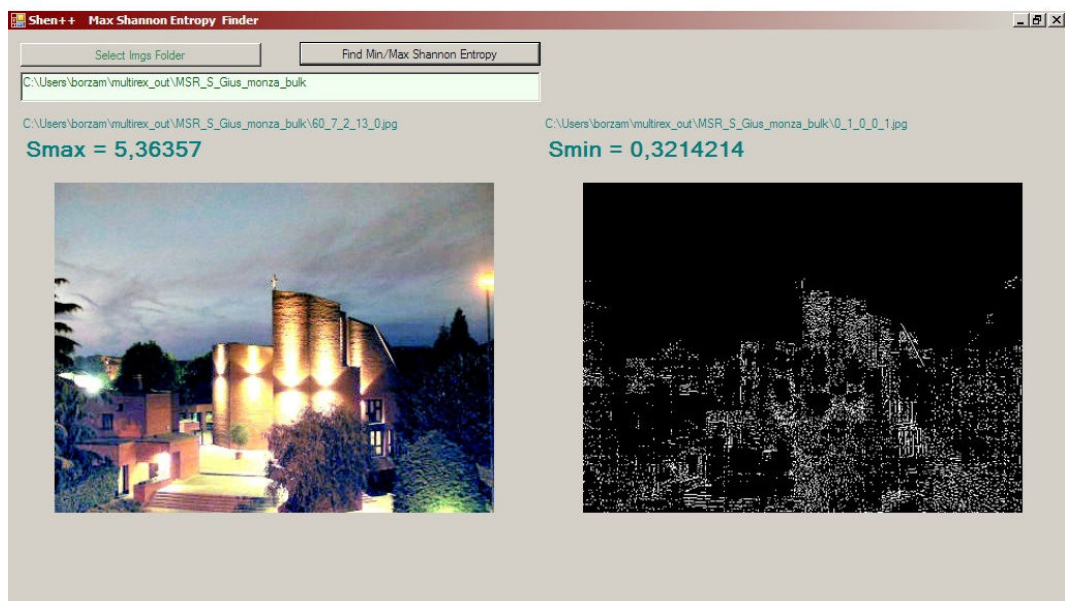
Shen++ Max Shannon Entropy Finder

Select Imgs Folder

Find Min/Max Shannon Entropy

C:\Users\borzam\multirex_out\MSR_S_Gius_monza_bulk

C:\Users\borzam\multirex_out\MSR_S_Gius_monza_bulk\60_7_2_13_0.jpg

Smax = 5,36357

C:\Users\borzam\multirex_out\MSR_S_Gius_monza_bulk\0_1_0_0_1.jpg

Smin = 0,3214214